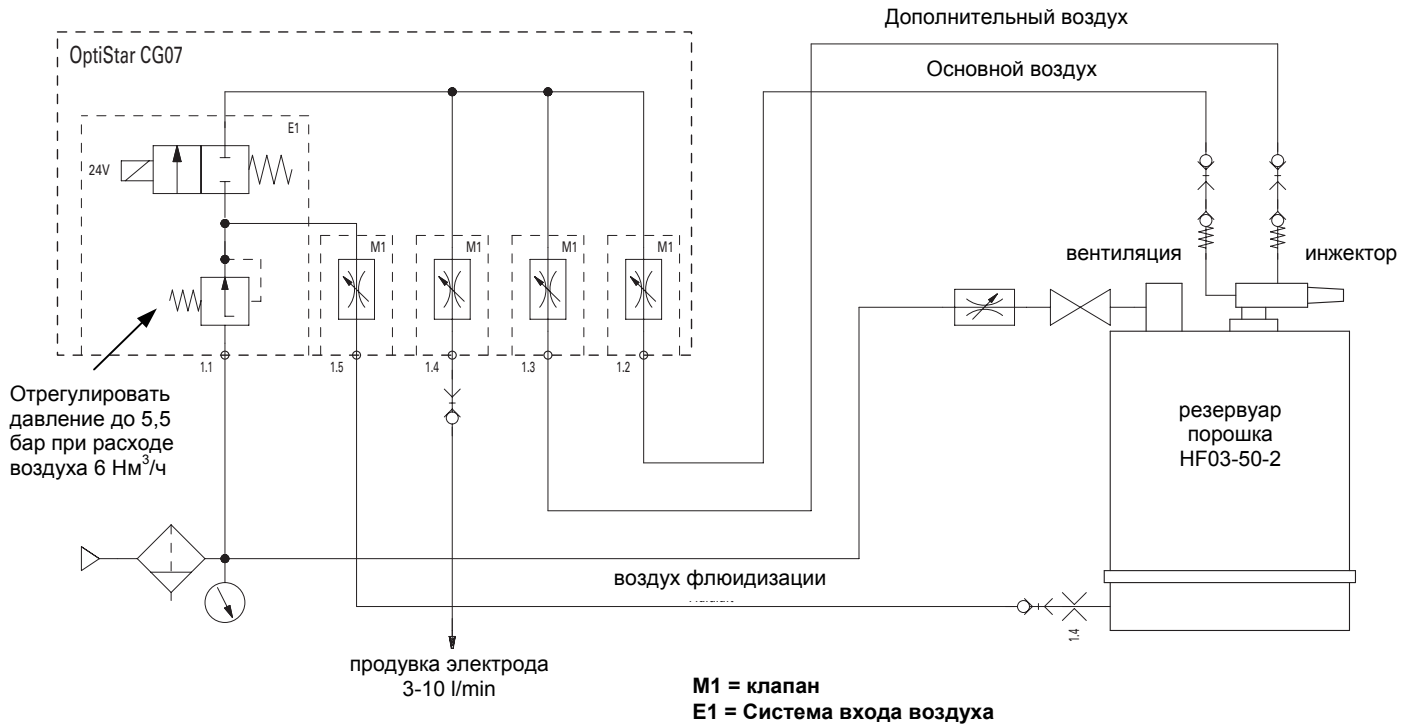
Дополнительный воздух

OptiStar CG07

Основной воздух

E1

24V

M1

M1

M1

M1

вентиляция

инжектор

1.1

1.5

1.4

1.3

1.2

Отрегулировать давление до 5,5 бар при расходе воздуха 6 Нм$^3$/ч

резервуар порошка HF03-50-2

воздух флюидизации

1.4

продувка электрода 3-10 l/min

**M1 = клапан**
**E1 = Система входа воздуха**